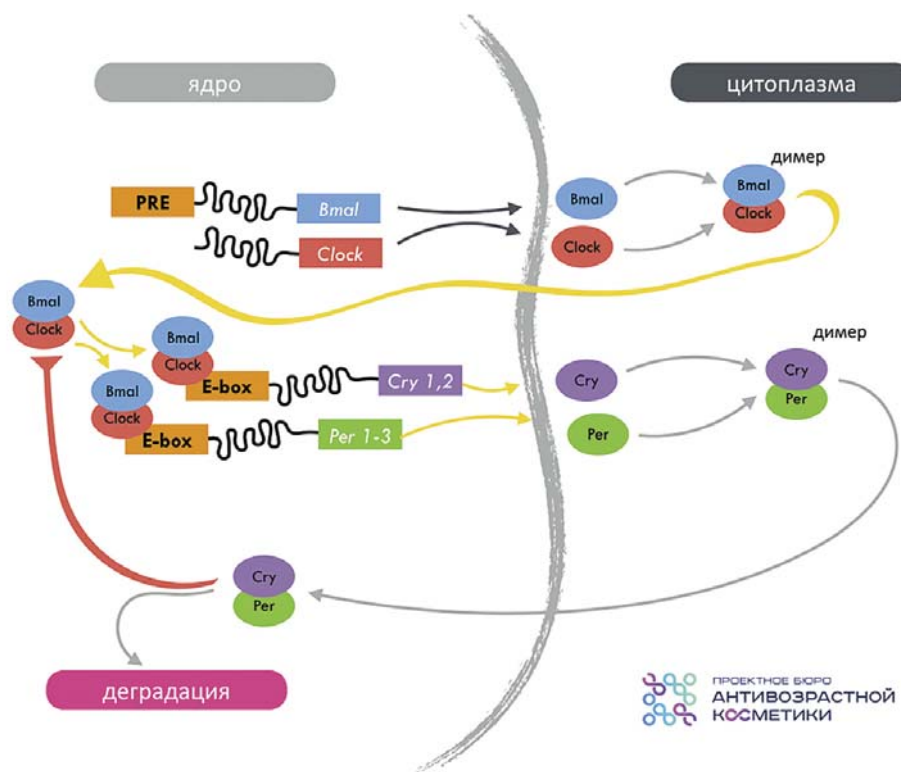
ядро

цитоплазма

PRE

Bmal

Clock

Bmal

Clock

димер

Bmal

Clock

Bmal

Clock

Bmal

Clock

E-box

Cry 1,2

Bmal

Clock

E-box

Per 1-3

Cry

Per

димер

Cry

Per

Cry

Per

деградация

ПРОЕКТНОЕ БЮРО
АНТИВОЗРАСТНОЙ
КОСМЕТИКИ